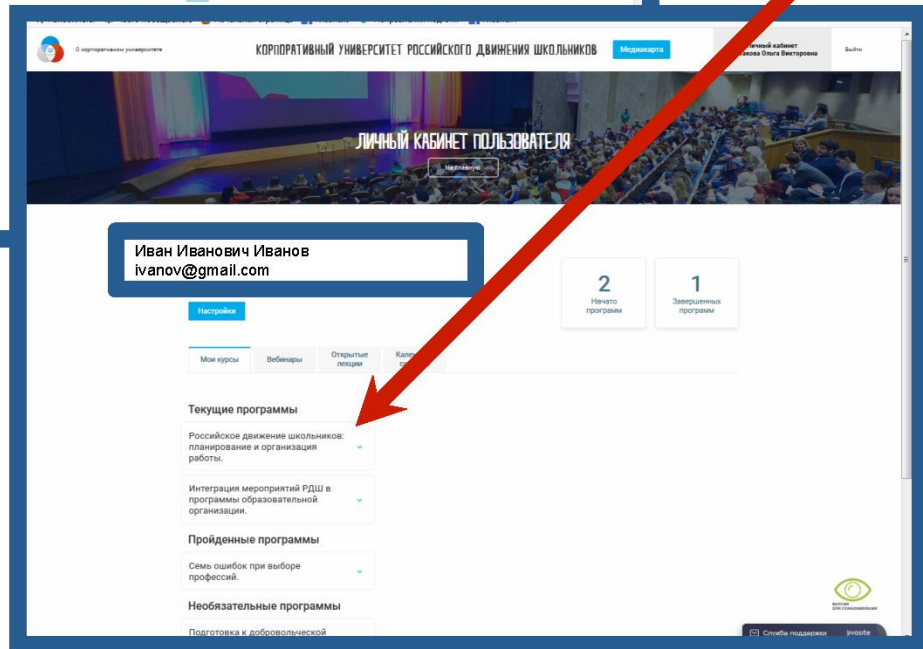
О корпоративном университете

КОРПОРАТИВНЫЙ УНИВЕРСИТЕТ РОССИЙСКОГО ДВИЖЕНИЯ ШКОЛЬНИКОВ

Медиакарта

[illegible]ичный кабинет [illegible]акова Ольга Викторовна

Выйти

ЛИЧНЫЙ КАБИНЕТ ПОЛЬЗОВАТЕЛЯ

На главную

Иван Иванович Иванов
ivanov@gmail.com

Настройки

2
Начато программ

1
Завершенных программ

Мои курсы | Вебинары | Открытые лекции | Кален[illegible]

Текущие программы

Российское движение школьников: планирование и организация работы.

Интеграция мероприятий РДШ в программы образовательной организации.

Пройденные программы

Семь ошибок при выборе профессий.

Необязательные программы

Подготовка к добровольческой

Версия для слабовидящих

Служба поддержки jivosite